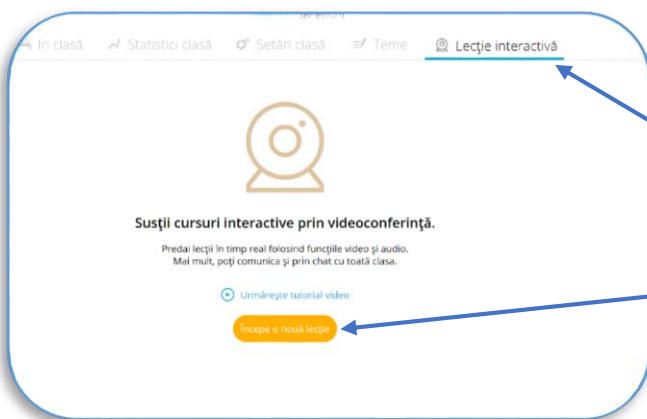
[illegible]

În clasă   Statistici clasă   Setări clasă   Teme   Lecţie interactivă

Susţii cursuri interactive prin videoconferinţă.

Predai lecţii în timp real folosind funcţiile video şi audio. Mai mult, poţi comunica şi prin chat cu toată clasa.

Urmărește tutorial video

Începe o nouă lecţie